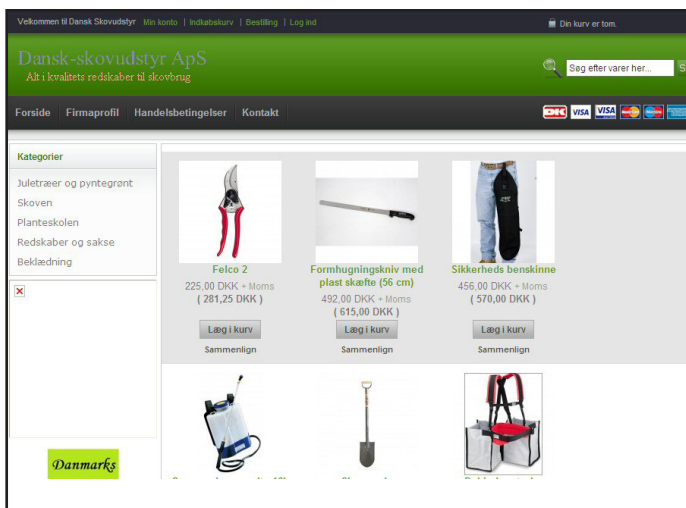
Velkommen til Dansk Skovudstyr | Min konto | Indkøbskurv | Bestilling | Log ind

Din kurv er tom.

Dansk-skovudstyr ApS
Alt i kvalitets redskaber til skovbrug

Søg efter varer her...

Forside | Firmaprofil | Handelsbetingelser | Kontakt

DK VISA VISA

Kategorier

Juletræer og pyntegrønt
Skoven
Planteskolen
Redskaber og sakse
Beklædning

Danmarks

Felco 2
225,00 DKK + Moms
( 281,25 DKK )
Læg i kurv
Sammenlign

Formhugningskniv med plast skæfte (56 cm)
492,00 DKK + Moms
( 615,00 DKK )
Læg i kurv
Sammenlign

Sikkerheds benskinne
456,00 DKK + Moms
( 570,00 DKK )
Læg i kurv
Sammenlign

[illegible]

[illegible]

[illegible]